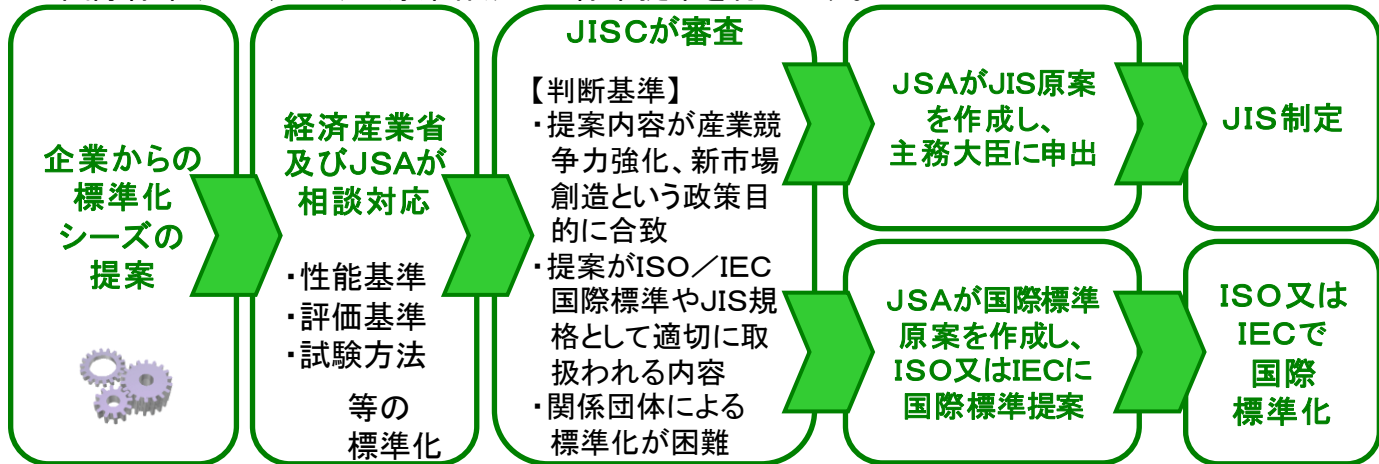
企業からの標準化シーズの提案

経済産業省及びJSAが相談対応

・性能基準
・評価基準
・試験方法

等の標準化

JISCが審査

【判断基準】
・提案内容が産業競争力強化、新市場創造という政策目的に合致
・提案がISO／IEC国際標準やJIS規格として適切に取扱われる内容
・関係団体による標準化が困難

JSAがJIS原案を作成し、主務大臣に申出

JIS制定

JSAが国際標準原案を作成し、ISO又はIECに国際標準提案

ISO又はIECで国際標準化